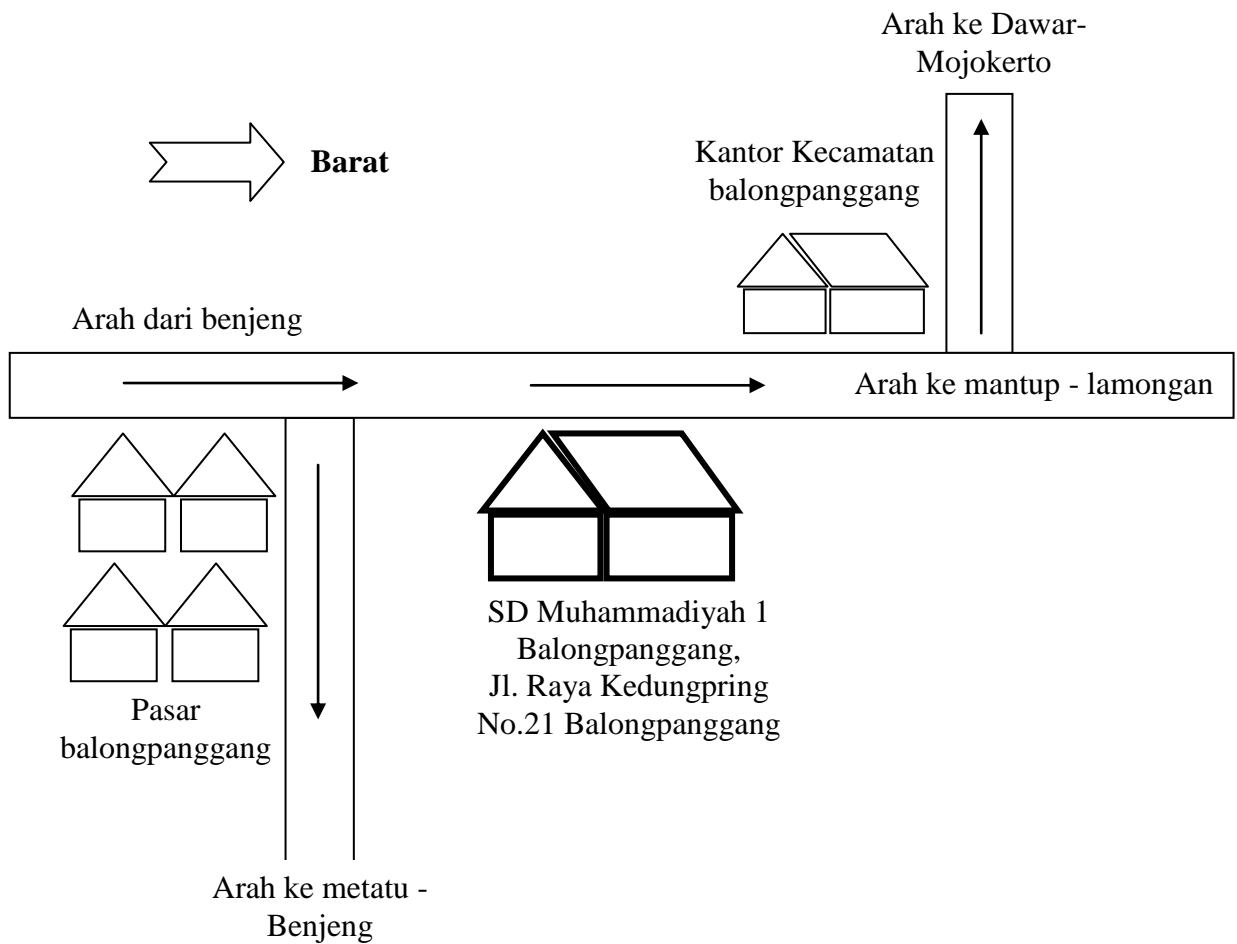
Arah ke Dawar-Mojokerto

Barat

Kantor Kecamatan balongpanggang

Arah dari benjeng

Arah ke mantup - lamongan

SD Muhammadiyah 1 Balongpanggang, Jl. Raya Kedungpring No.21 Balongpanggang

Pasar balongpanggang

Arah ke metatu - Benjeng